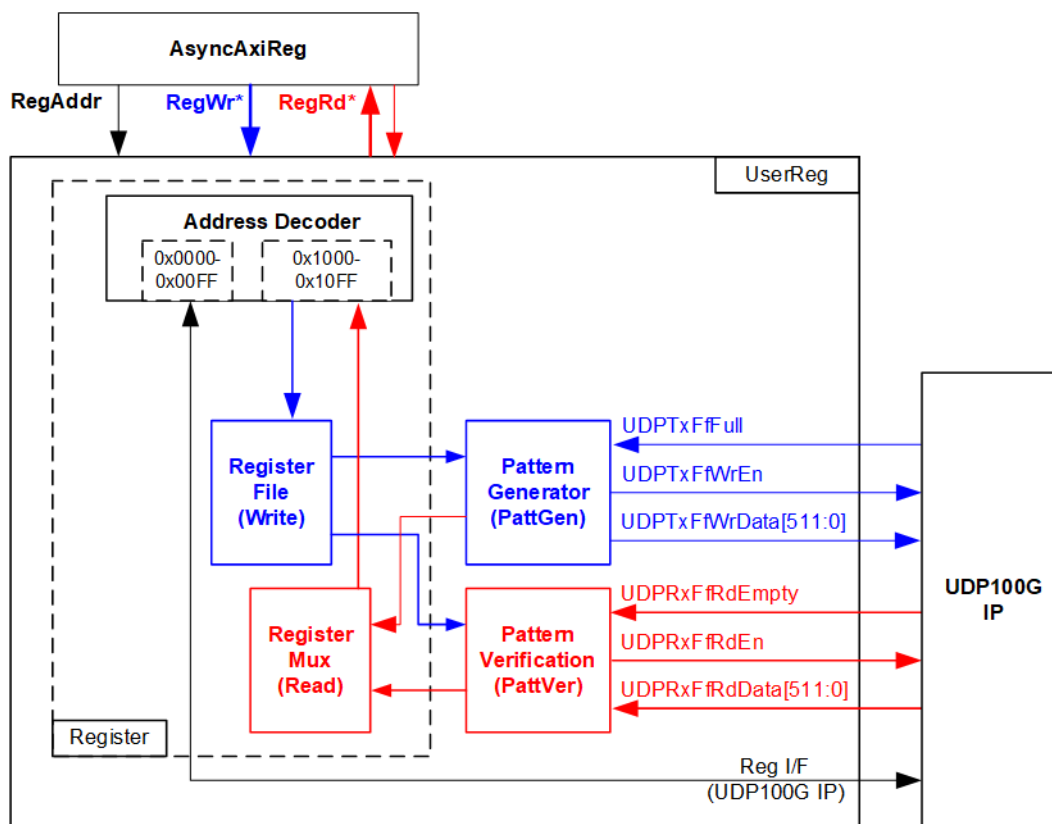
AsyncAxiReg

RegAddr

RegWr*

RegRd*

UserReg

Address Decoder

0x0000-
0x00FF

0x1000-
0x10FF

Register File (Write)

Pattern Generator (PattGen)

UDPTxFfFull

UDPTxFfWrEn

UDPTxFfWrData[511:0]

Register Mux (Read)

Pattern Verification (PattVer)

UDPRxFfRdEmpty

UDPRxFfRdEn

UDPRxFfRdData[511:0]

UDP100G IP

Register

Reg I/F
(UDP100G IP)